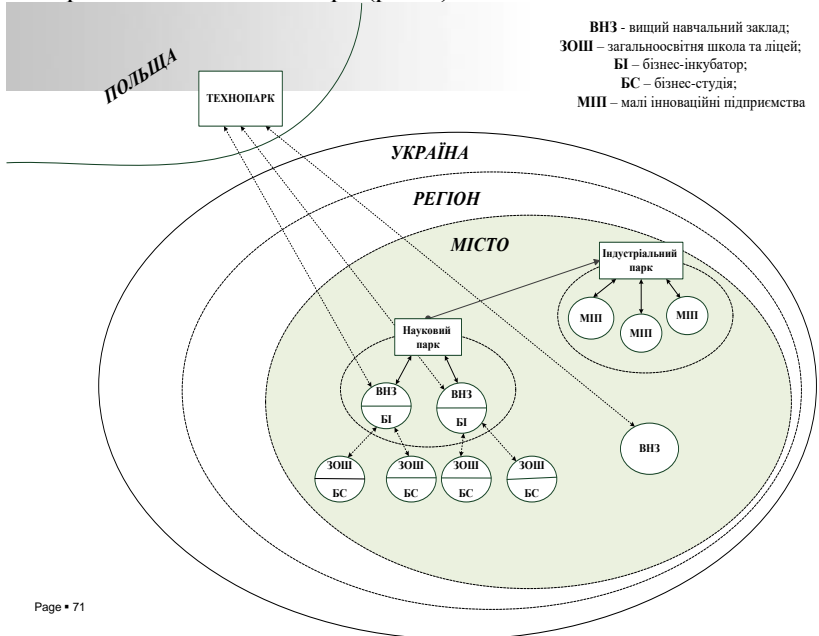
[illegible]

ВНЗ - вищий навчальний заклад;
ЗОШ – загальноосвітня школа та ліцей;
БІ – бізнес-інкубатор;
БС – бізнес-студія;
МІП – малі інноваційні підприємства

ПОЛЬЩА

ТЕХНОПАРК

УКРАЇНА

РЕГІОН

МІСТО

Індустріальний парк

МІП

МІП

МІП

Науковий парк

ВНЗ

БІ

ВНЗ

БІ

ВНЗ

ЗОШ

БС

ЗОШ

БС

ЗОШ

БС

ЗОШ

БС

Page ▪ 71